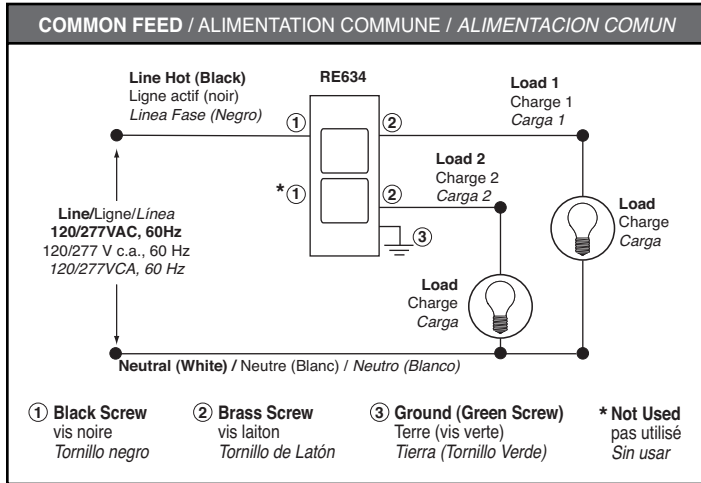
COMMON FEED / ALIMENTATION COMMUNE / ALIMENTACION COMUN

Line Hot (Black)
Ligne actif (noir)
Linea Fase (Negro)

RE634

Load 1
Charge 1
Carga 1

① ②

Load 2
Charge 2
Carga 2

*① ②

③

Line/Ligne/Línea
120/277VAC, 60Hz
120/277 V c.a., 60 Hz
120/277VCA, 60 Hz

Load
Charge
Carga

Load
Charge
Carga

Neutral (White) / Neutre (Blanc) / Neutro (Blanco)

① Black Screw
vis noire
Tornillo negro

② Brass Screw
vis laiton
Tornillo de Latón

③ Ground (Green Screw)
Terre (vis verte)
Tierra (Tornillo Verde)

* Not Used
pas utilisé
Sin usar